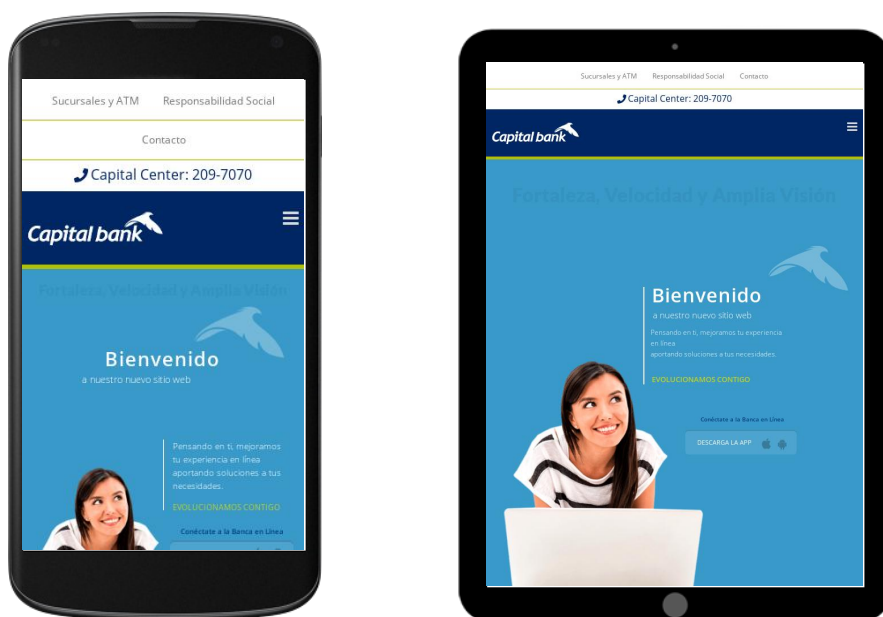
Sucursales y ATM Responsabilidad Social

Contacto

Capital Center: 209-7070

Capital bank

Fortaleza, Velocidad y Amplia Visión

Bienvenido

a nuestro nuevo sitio web

Pensando en ti, mejoramos tu experiencia en línea aportando soluciones a tus necesidades.

EVOLUCIONAMOS CONTIGO

Conéctate a la Banca en Línea

Sucursales y ATM Responsabilidad Social Contacto

Capital Center: 209-7070

Capital bank

Fortaleza, Velocidad y Amplia Visión

Bienvenido

a nuestro nuevo sitio web

Pensando en ti, mejoramos tu experiencia en línea aportando soluciones a tus necesidades.

EVOLUCIONAMOS CONTIGO

Conéctate a la Banca en Línea

DESCARGA LA APP